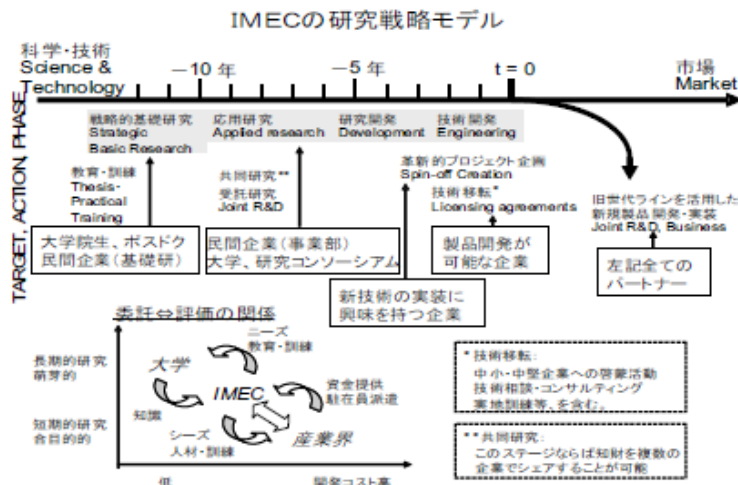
IMECの研究戦略モデル

科学・技術
Science & Technology

−10 年

−5 年

t = 0

市場
Market

TARGET, ACTION PHASE

戦略的基礎研究
Strategic Basic Research

応用研究
Applied research

研究開発
Development

技術開発
Engineering

教育・訓練
Thesis-Practical Training

共同研究**
受託研究
Joint R&D

革新的プロジェクト企画
Spin-off Creation

技術移転*
Licensing agreements

旧世代ラインを活用した新規製品開発・実装
Joint R&D, Business

大学院生、ポスドク
民間企業（基礎研）

民間企業（事業部）
大学、研究コンソーシアム

製品開発が
可能な企業

左記全ての
パートナー

新技術の実装に
興味を持つ企業

委託⇔評価の関係

長期的研究
萌芽的

短期的研究
合目的的

大学

ニーズ
教育・訓練

IMEC

資金提供
駐在員派遣

知識

シーズ
人材・訓練

産業界

低

開発コスト高

*技術移転：
中小・中堅企業への啓蒙活動
技術相談・コンサルティング
実地訓練等、を含む。

**共同研究：
このステージならば知財を複数の
企業でシェアすることが可能